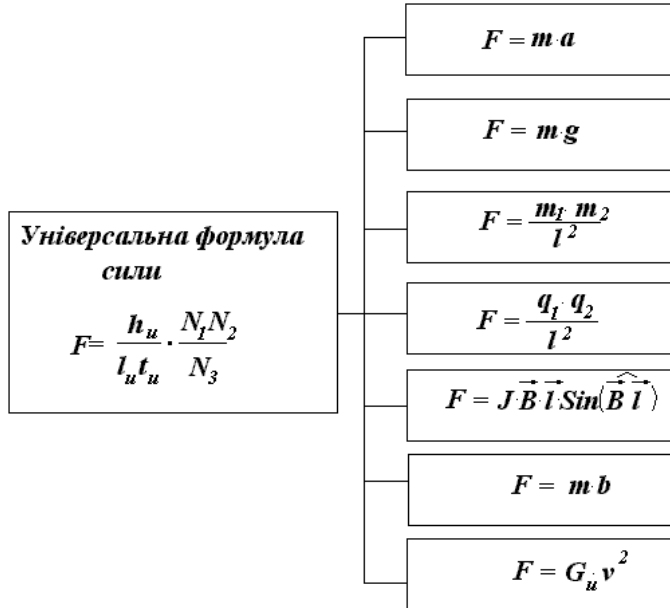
Універсальна формула сили

$F= \frac{h_u}{l_u t_u} \cdot \frac{N_1 N_2}{N_3}$

$F = m \cdot a$

$F = m \cdot g$

$F = \frac{m_1 \cdot m_2}{l^2}$

$F = \frac{q_1 \cdot q_2}{l^2}$

$F = J \cdot \vec{B} \cdot \vec{l} \cdot Sin(\widehat{\vec{B}\,\vec{l}})$

$F = m \cdot b$

$F = G_u v^2$